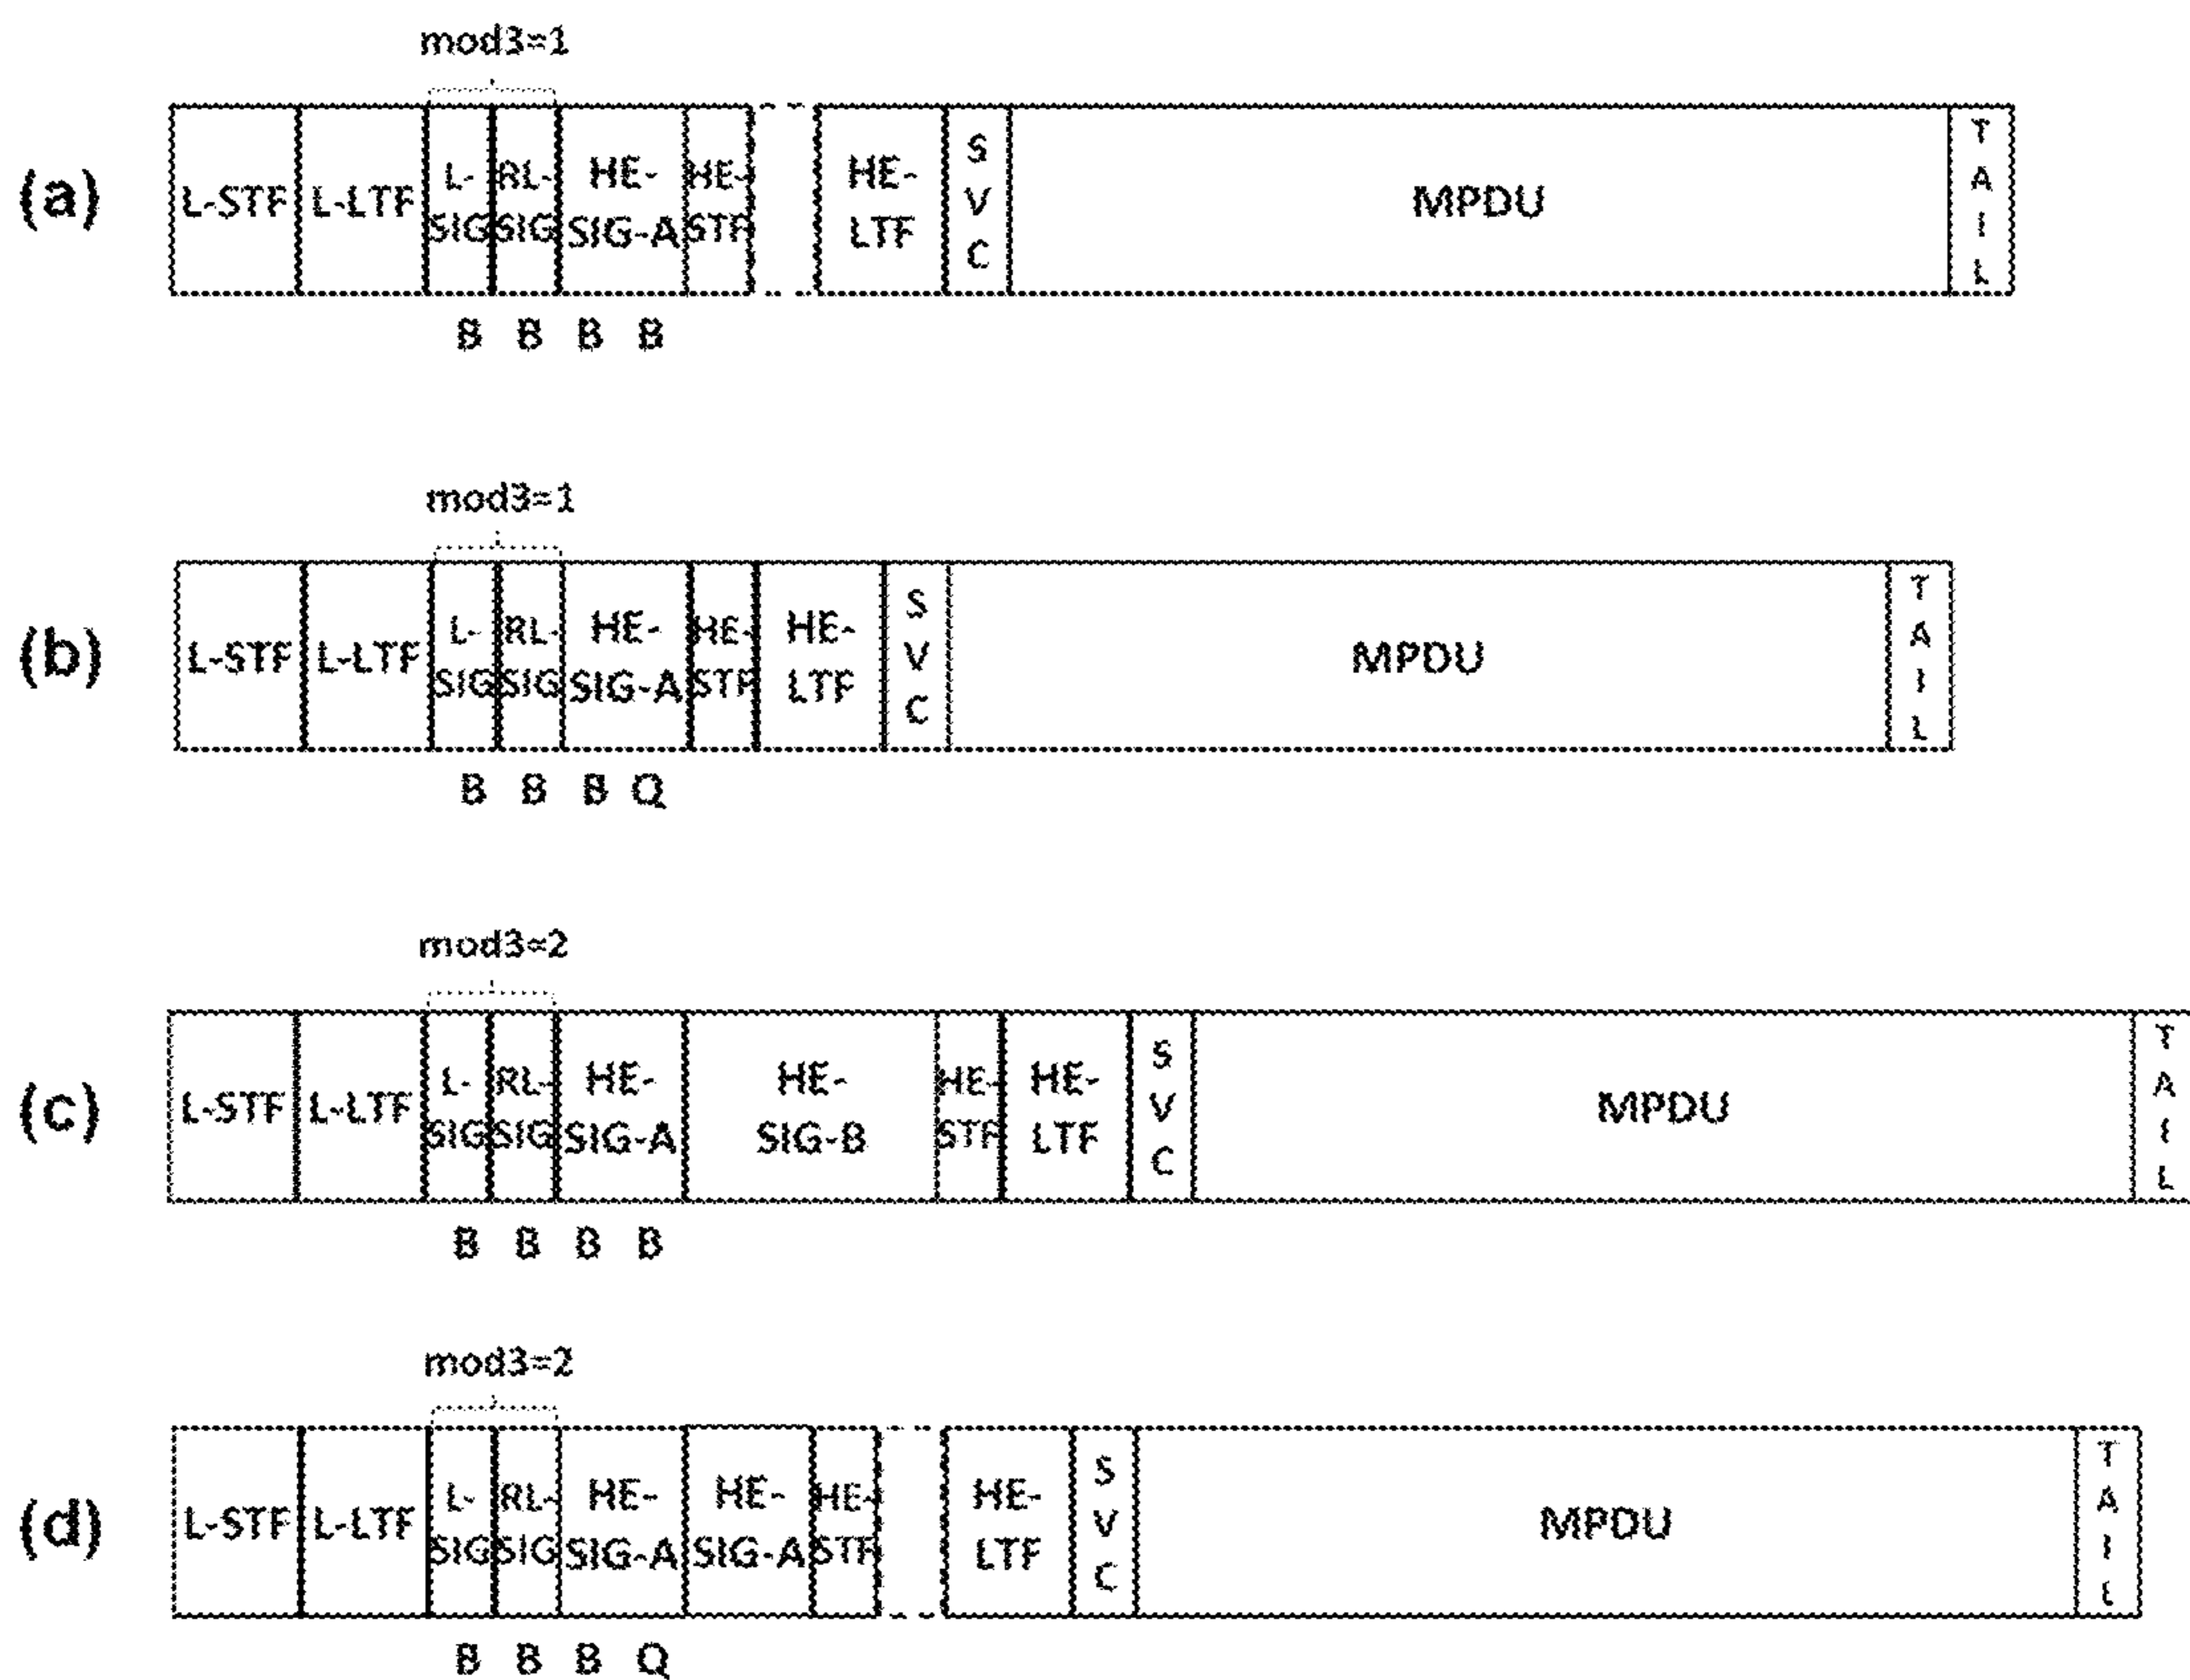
mod3=1

(a) L-STF L-LTF L-SIG RL-SIG HE-SIG-A HE-STF HE-LTF SVC MPDU TAIL

B B B B

mod3=1

(b) L-STF L-LTF L-SIG RL-SIG HE-SIG-A HE-STF HE-LTF SVC MPDU TAIL

B B B Q

mod3=2

(c) L-STF L-LTF L-SIG RL-SIG HE-SIG-A HE-SIG-B HE-STF HE-LTF SVC MPDU TAIL

B B B B

mod3=2

(d) L-STF L-LTF L-SIG RL-SIG HE-SIG-A HE-SIG-A HE-STF HE-LTF SVC MPDU TAIL

B B B Q